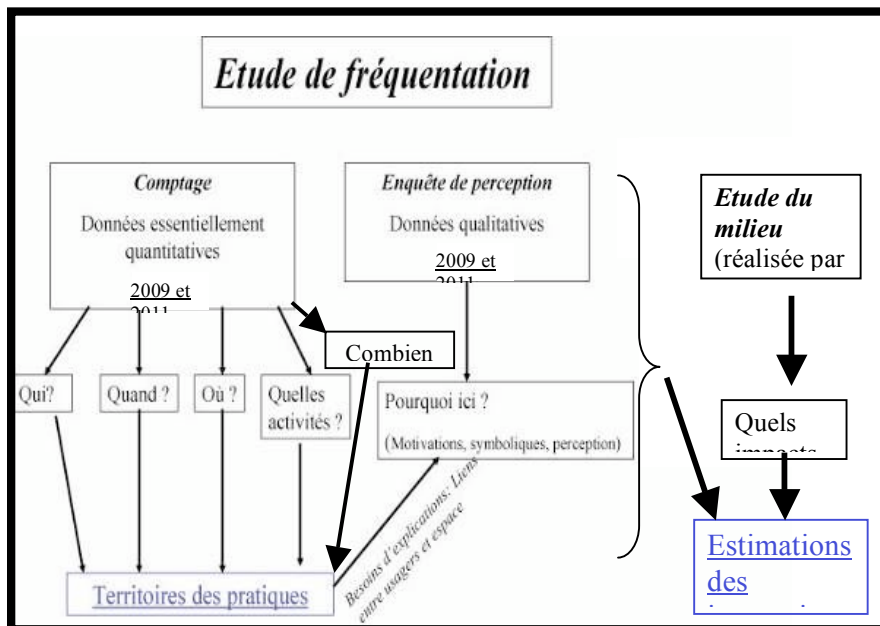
Etude de fréquentation

Comptage

Données essentiellement quantitatives

2009 et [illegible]

Enquête de perception

Données qualitatives

2009 et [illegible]

Etude du milieu (réalisée par

Combien

Qui?

Quand ?

Où ?

Quelles activités ?

Pourquoi ici ?

(Motivations, symboliques, perception)

Quels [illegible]

Besoins d'explications: Liens entre usagers et espace

Territoires des pratiques

Estimations des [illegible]